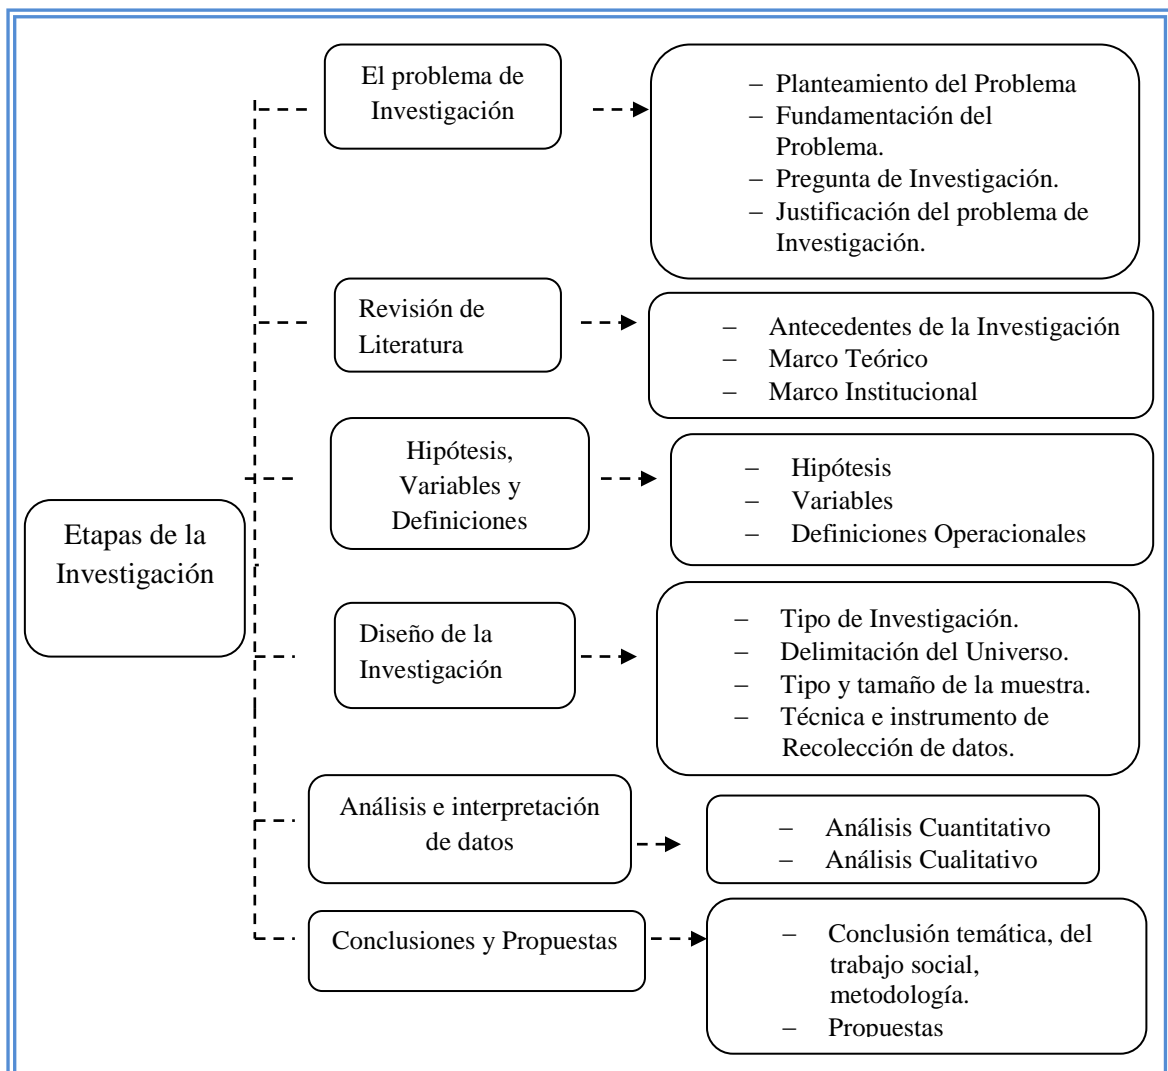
Etapas de la Investigación

El problema de Investigación

– Planteamiento del Problema
– Fundamentación del Problema.
– Pregunta de Investigación.
– Justificación del problema de Investigación.

Revisión de Literatura

– Antecedentes de la Investigación
– Marco Teórico
– Marco Institucional

Hipótesis, Variables y Definiciones

– Hipótesis
– Variables
– Definiciones Operacionales

Diseño de la Investigación

– Tipo de Investigación.
– Delimitación del Universo.
– Tipo y tamaño de la muestra.
– Técnica e instrumento de Recolección de datos.

Análisis e interpretación de datos

– Análisis Cuantitativo
– Análisis Cualitativo

Conclusiones y Propuestas

– Conclusión temática, del trabajo social, metodología.
– Propuestas